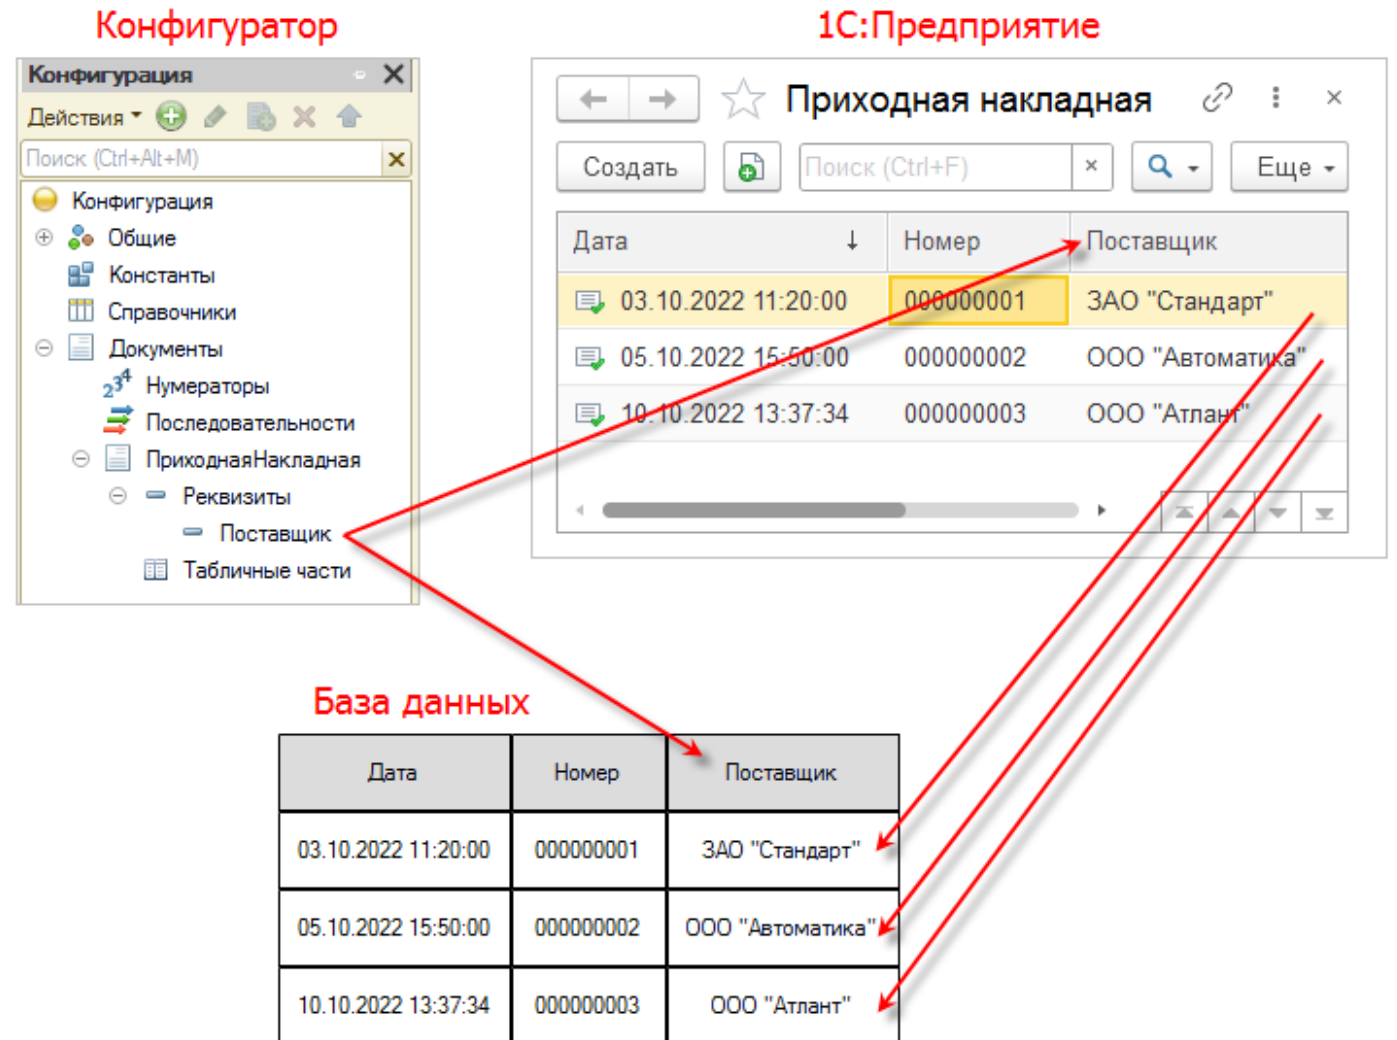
Конфигуратор

Конфигурация
Действия
Поиск (Ctrl+Alt+M)
Конфигурация
Общие
Константы
Справочники
Документы
$2^{3^4}$ Нумераторы
Последовательности
ПриходнаяНакладная
Реквизиты
Поставщик
Табличные части

1С:Предприятие

Приходная накладная
Создать
Поиск (Ctrl+F)
Еще

| Дата | Номер | Поставщик |
|---|---|---|
| 03.10.2022 11:20:00 | 000000001 | ЗАО "Стандарт" |
| 05.10.2022 15:50:00 | 000000002 | ООО "Автоматика" |
| 10.10.2022 13:37:34 | 000000003 | ООО "Атлант" |

База данных

| Дата | Номер | Поставщик |
|---|---|---|
| 03.10.2022 11:20:00 | 000000001 | ЗАО "Стандарт" |
| 05.10.2022 15:50:00 | 000000002 | ООО "Автоматика" |
| 10.10.2022 13:37:34 | 000000003 | ООО "Атлант" |